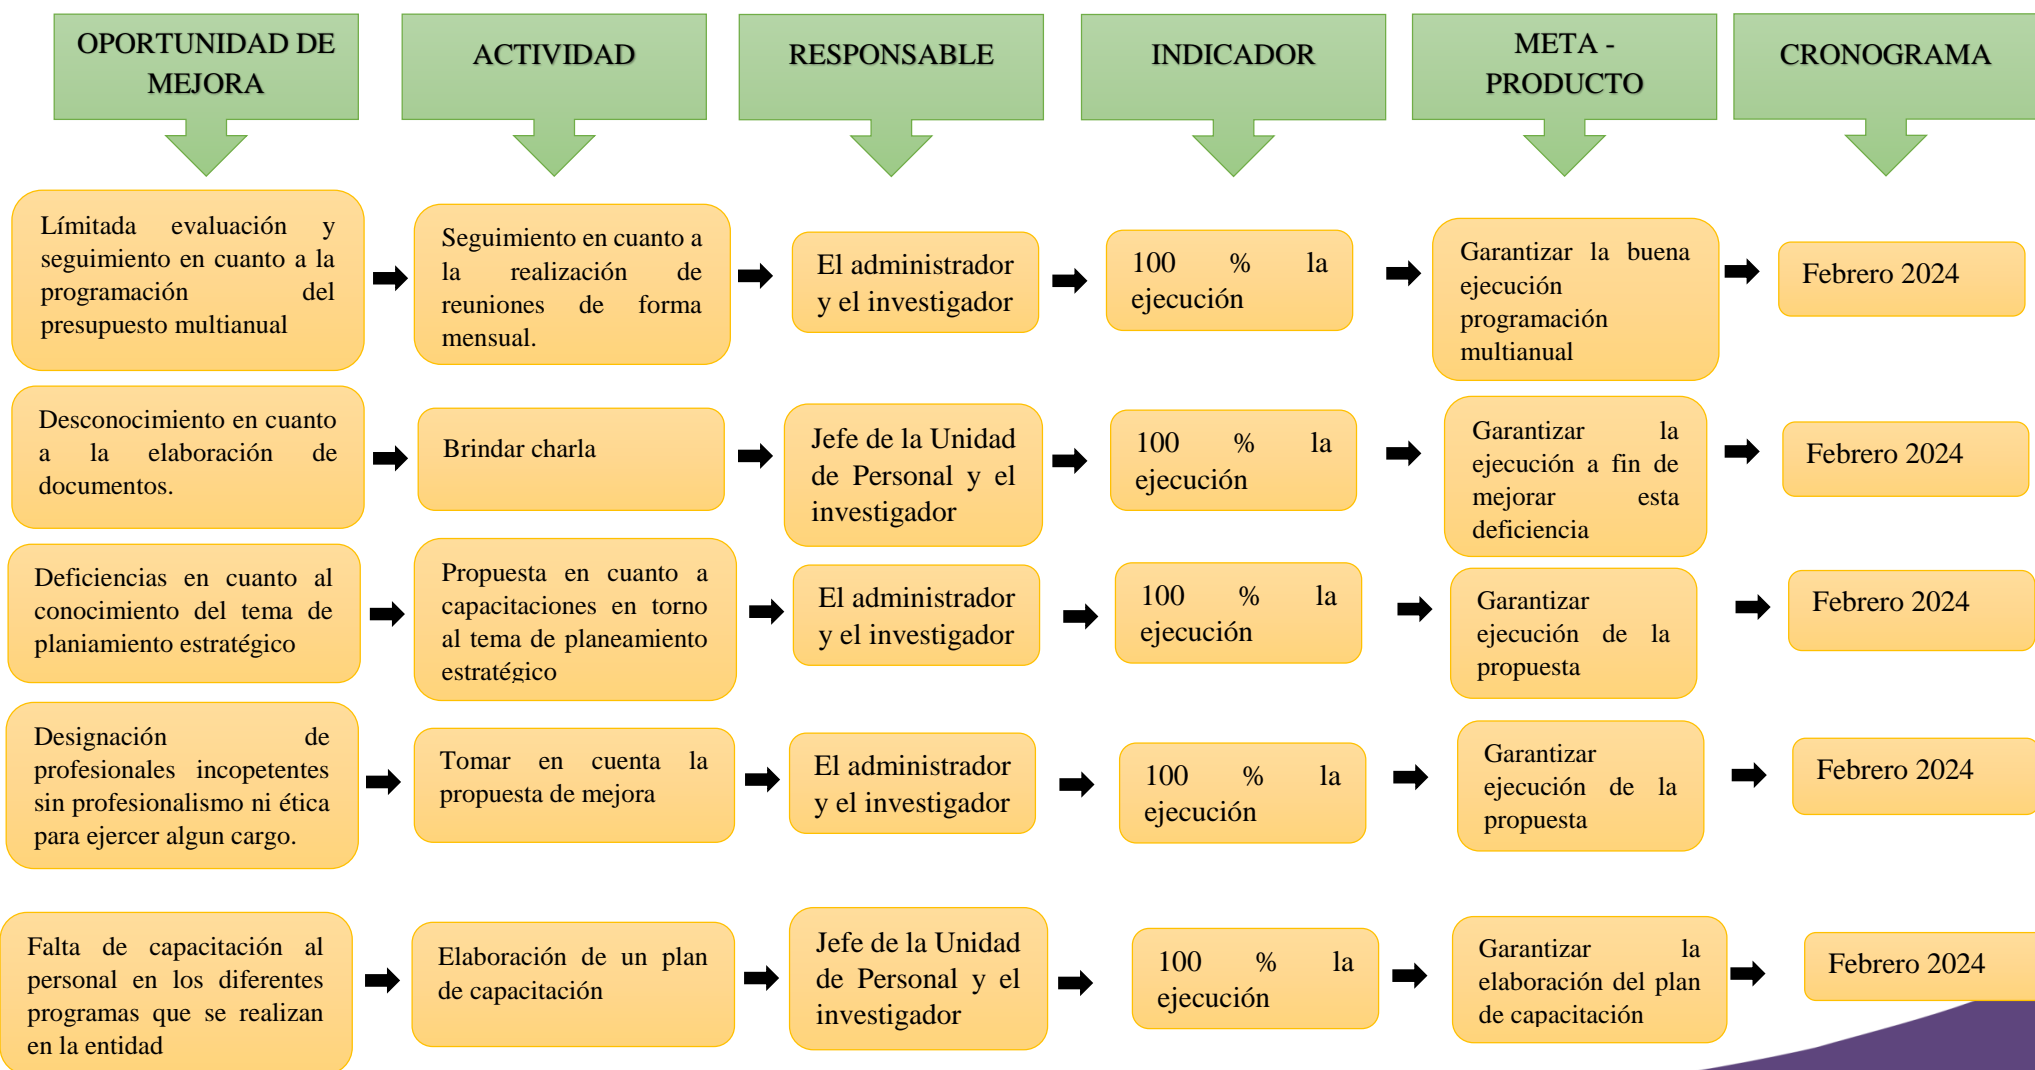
| OPORTUNIDAD DE MEJORA | ACTIVIDAD | RESPONSABLE | INDICADOR | META - PRODUCTO | CRONOGRAMA |
|---|---|---|---|---|---|
| Límitada evaluación y seguimiento en cuanto a la programación del presupuesto multianual | Seguimiento en cuanto a la realización de reuniones de forma mensual. | El administrador y el investigador | 100 % la ejecución | Garantizar la buena ejecución programación multianual | Febrero 2024 |
| Desconocimiento en cuanto a la elaboración de documentos. | Brindar charla | Jefe de la Unidad de Personal y el investigador | 100 % la ejecución | Garantizar la ejecución a fin de mejorar esta deficiencia | Febrero 2024 |
| Deficiencias en cuanto al conocimiento del tema de planiamiento estratégico | Propuesta en cuanto a capacitaciones en torno al tema de planeamiento estratégico | El administrador y el investigador | 100 % la ejecución | Garantizar ejecución de la propuesta | Febrero 2024 |
| Designación de profesionales incopetentes sin profesionalismo ni ética para ejercer algun cargo. | Tomar en cuenta la propuesta de mejora | El administrador y el investigador | 100 % la ejecución | Garantizar ejecución de la propuesta | Febrero 2024 |
| Falta de capacitación al personal en los diferentes programas que se realizan en la entidad | Elaboración de un plan de capacitación | Jefe de la Unidad de Personal y el investigador | 100 % la ejecución | Garantizar la elaboración del plan de capacitación | Febrero 2024 |